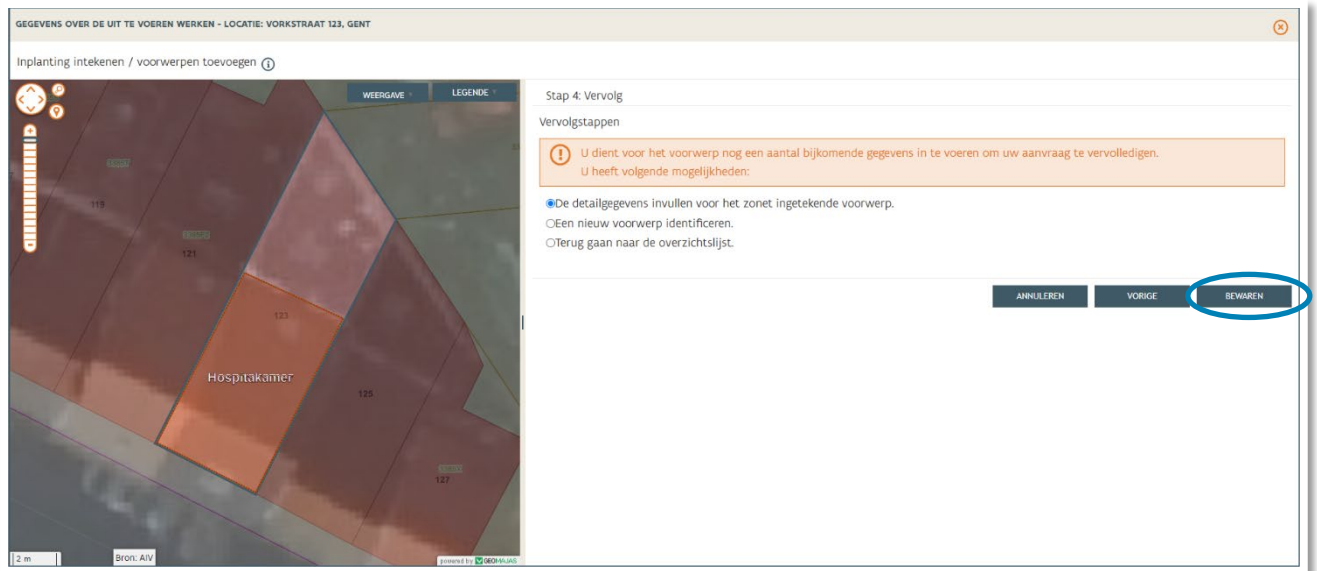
GEGEVENS OVER DE UIT TE VOEREN WERKEN - LOCATIE: VORKSTRAAT 123, GENT

Inplanting intekenen / voorwerpen toevoegen

WEERGAVE
LEGENDE

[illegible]
119
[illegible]
121
123
Hospitakamer
125
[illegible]
127

2 m
Bron: AIV
powered by GEOMAJAS

Stap 4: Vervolg

Vervolgstappen

U dient voor het voorwerp nog een aantal bijkomende gegevens in te voeren om uw aanvraag te vervolledigen.
U heeft volgende mogelijkheden:

De detailgegevens invullen voor het zonet ingetekende voorwerp.
Een nieuw voorwerp identificeren.
Terug gaan naar de overzichtslijst.

ANNULEREN
VORIGE
BEWAREN